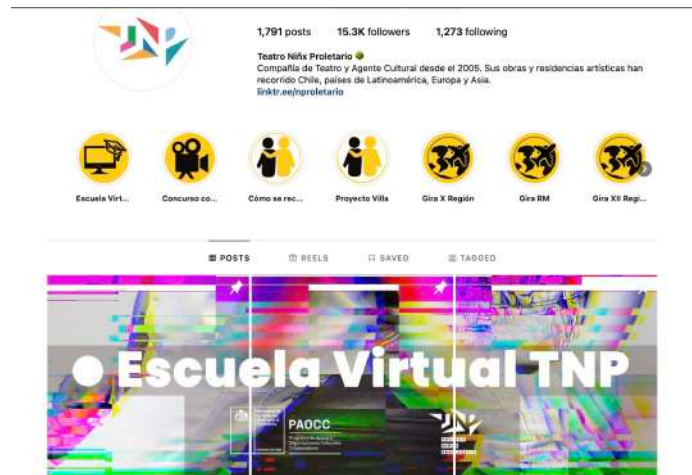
1,791 posts 15.3K followers 1,273 following

Teatro Niñx Proletario
Compañía de Teatro y Agente Cultural desde el 2005. Sus obras y residencias artísticas han recorrido Chile, países de Latinoamérica, Europa y Asia.
linktr.ee/nproletario

Escuela Virt... Concurso co... Cómo se rec... Proyecto Villa Gira X Región Gira RM Gira XII Regi...

POSTS REELS SAVED TAGGED

Escuela Virtual TNP

PAOCC
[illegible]